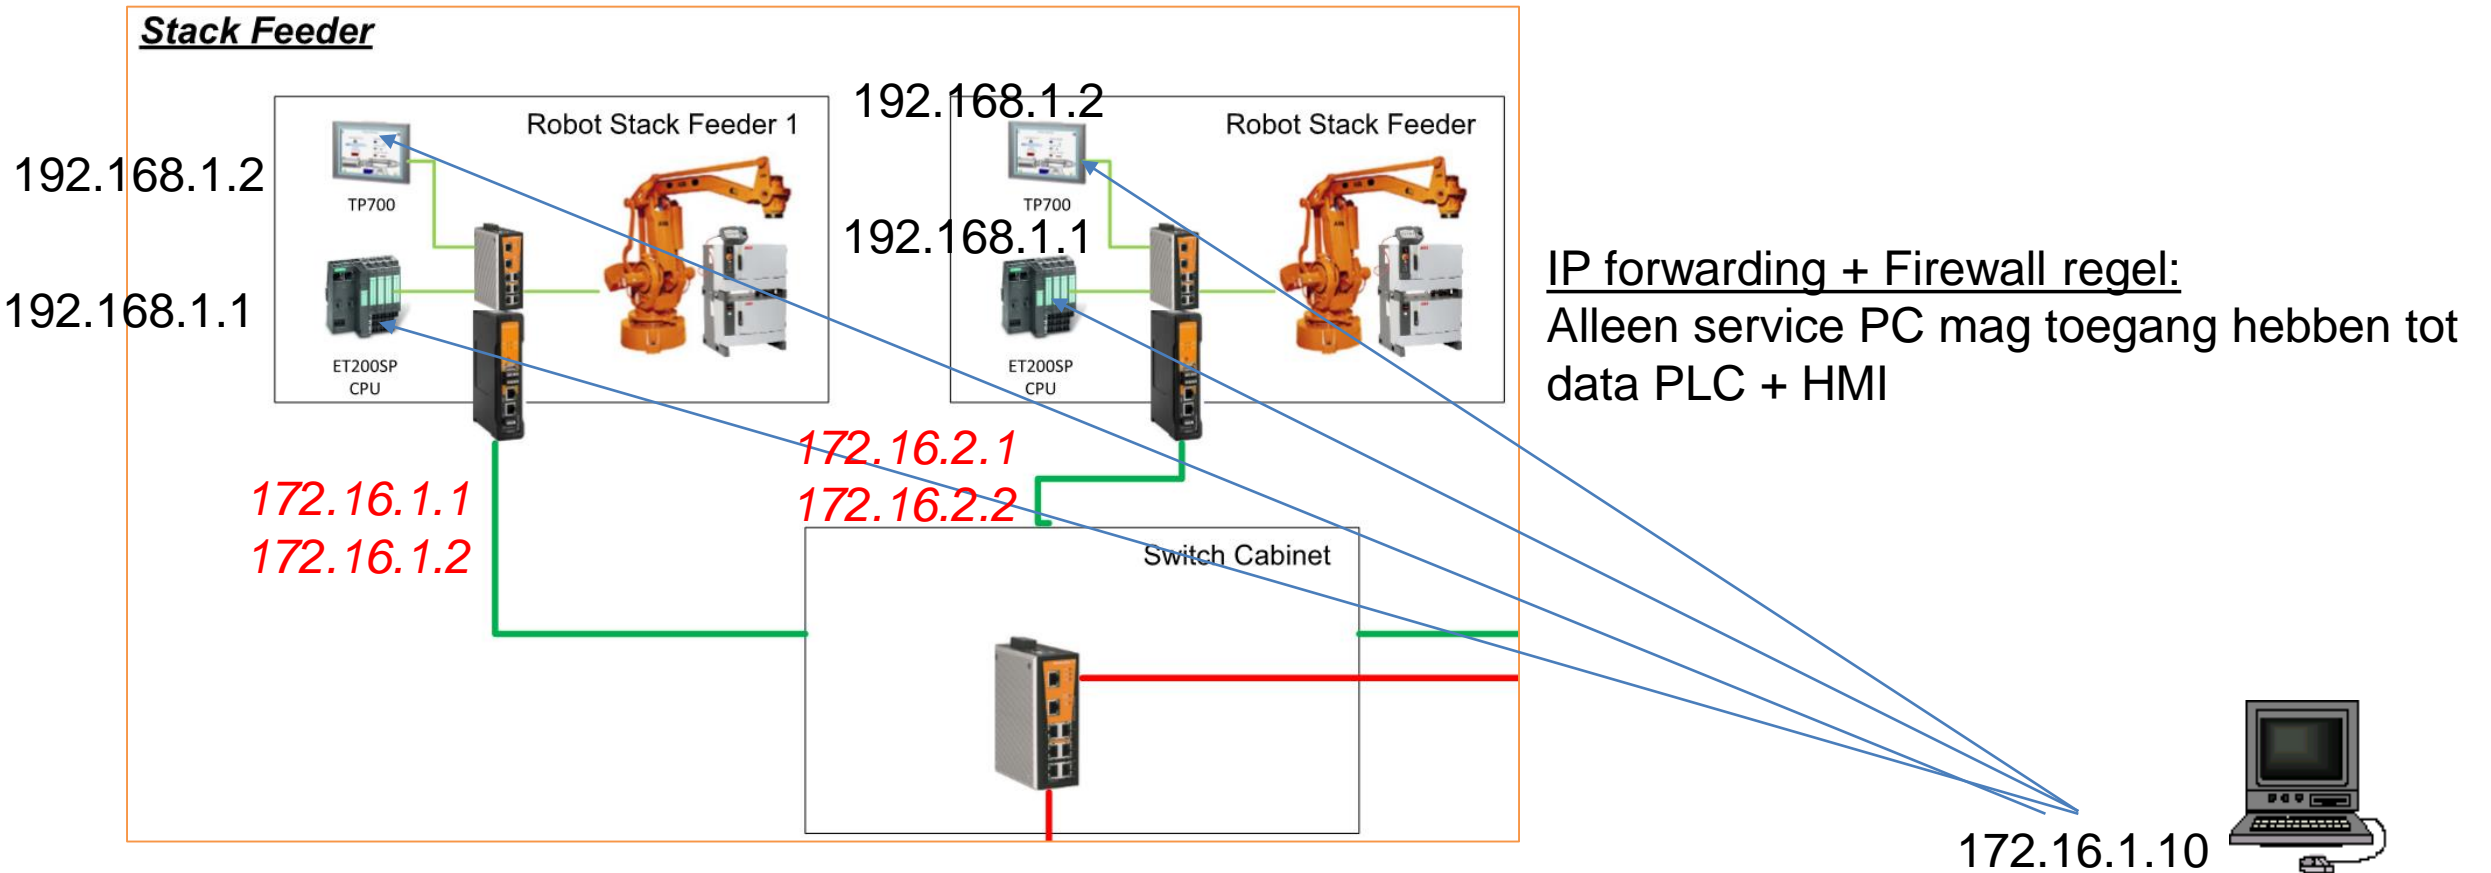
Stack Feeder

192.168.1.2

Robot Stack Feeder 1

TP700

192.168.1.1

ET200SP CPU

192.168.1.2

Robot Stack Feeder

TP700

192.168.1.1

ET200SP CPU

IP forwarding + Firewall regel:
Alleen service PC mag toegang hebben tot data PLC + HMI

172.16.2.1
172.16.2.2

172.16.1.1
172.16.1.2

Switch Cabinet

172.16.1.10